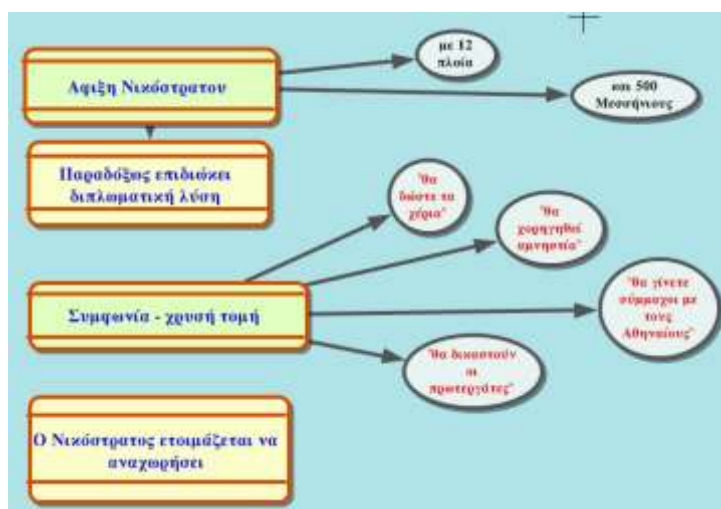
Αφιξη Νικόστρατου

με 12 πλοία

και 500 Μεσσήνιους

Παραδόξως επιδιώκει διπλωματική λύση

"θα δώστε τα χέρια"

"θα χορηγηθεί αμνηστία"

Συμφωνία - χρυσή τομή

"θα γίνετε σύμμαχοι με τους Αθηναίους"

"θα δικαστούν οι πρωτεργάτες"

Ο Νικόστρατος ετοιμάζεται να αναχωρήσει